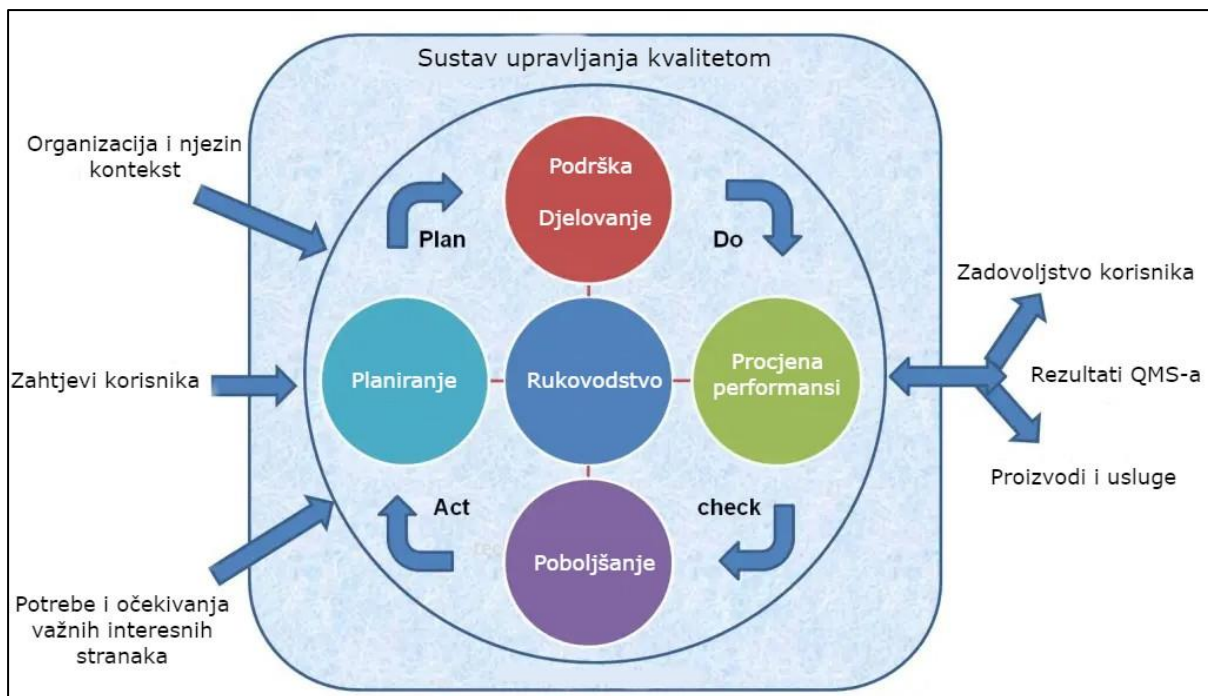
Sustav upravljanja kvalitetom

Organizacija i njezin kontekst

Zahtjevi korisnika

Potrebe i očekivanja važnih interesnih stranaka

Plan

Podrška

Djelovanje

Do

Planiranje

Rukovodstvo

Procjena performansi

Act

check

Poboljšanje

Zadovoljstvo korisnika

Rezultati QMS-a

Proizvodi i usluge